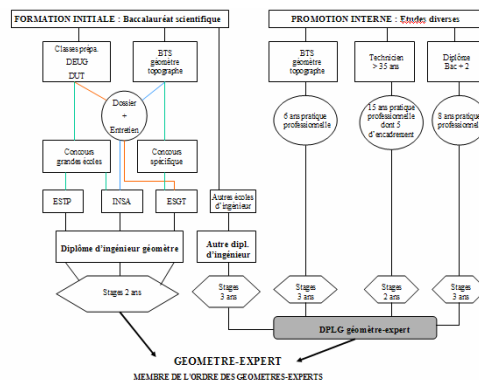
FORMATION INITIALE : Baccalauréat scientifique

Classes prépa. DEUG DUT

BTS géomètre topographe

Dossier + Entretien

Concours grandes écoles

Concours spécifique

ESTP

INSA

ESGT

Autres écoles d'ingénieur

Diplôme d'ingénieur géomètre

Autre dipl. d'ingénieur

Stages 2 ans

Stages 3 ans

PROMOTION INTERNE : Etudes diverses

BTS géomètre topographe

Technicien > 35 ans

Diplôme Bac + 2

6 ans pratique professionnelle

15 ans pratique professionnelle dont 5 d'encadrement

8 ans pratique professionnelle

Stages 3 ans

Stages 2 ans

Stages 3 ans

DPLG géomètre-expert

GEOMETRE-EXPERT

MEMBRE DE L'ORDRE DES GEOMETRES-EXPERTS